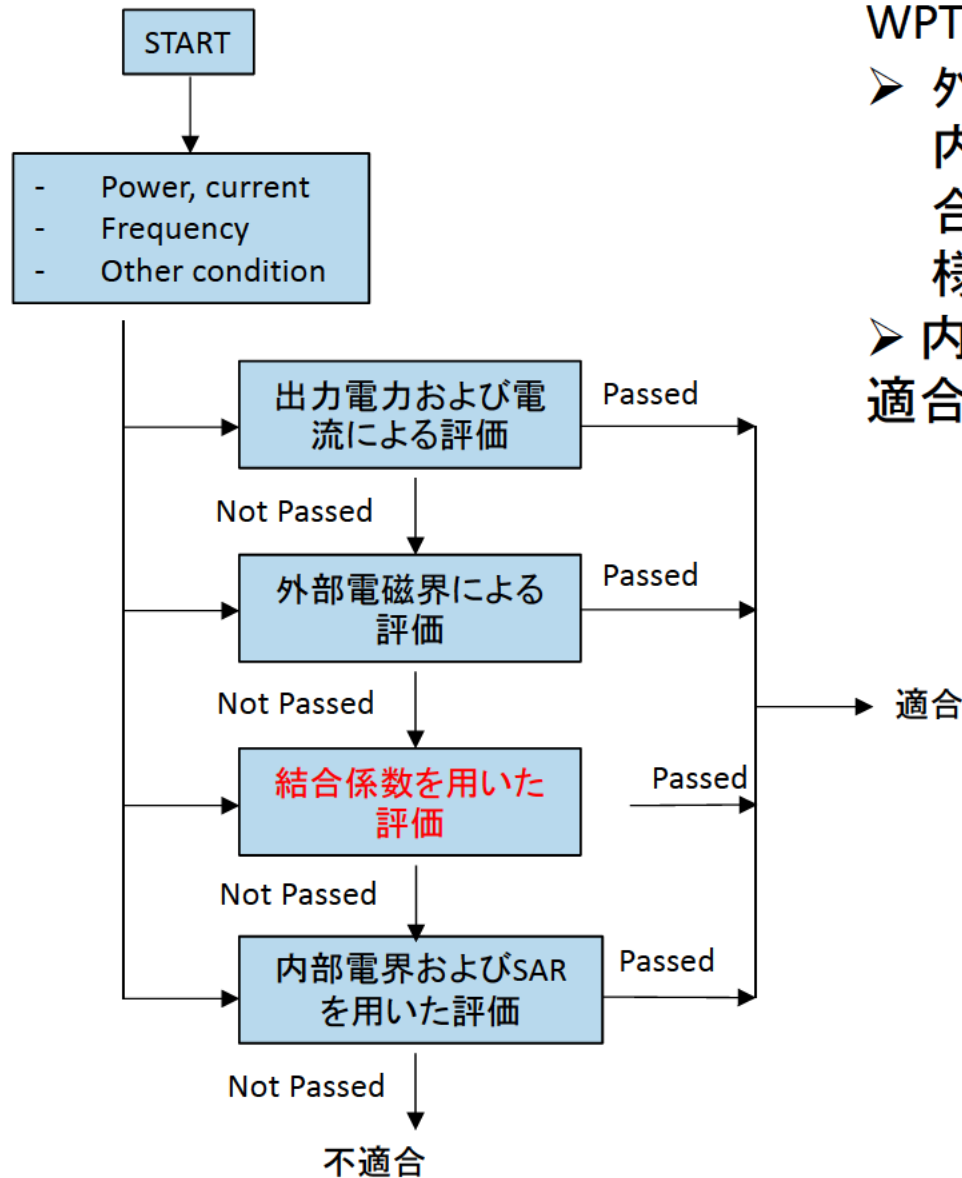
START

- Power, current
- Frequency
- Other condition

出力電力および電流による評価

Passed

Not Passed

外部電磁界による評価

Passed

Not Passed

結合係数を用いた評価

Passed

Not Passed

内部電界およびSARを用いた評価

Passed

Not Passed

不適合

適合

WPT

➢ 外
内
合
様

➢ 内
適合